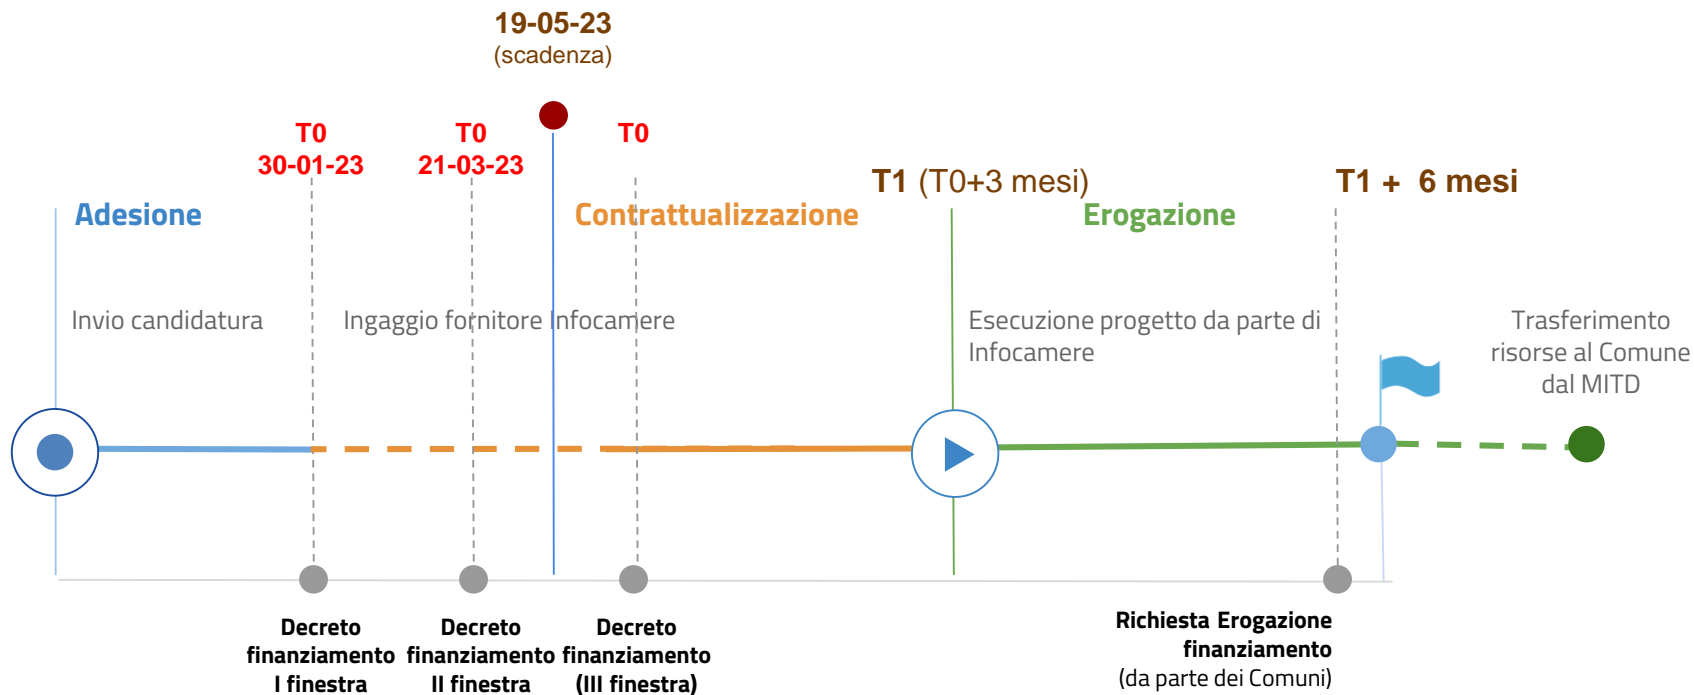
19-05-23
(scadenza)

T0
30-01-23

T0
21-03-23

T0

T1 (T0+3 mesi)

T1 + 6 mesi

Adesione

Contrattualizzazione

Erogazione

Invio candidatura

Ingaggio fornitore Infocamere

Esecuzione progetto da parte di Infocamere

Trasferimento risorse al Comune dal MITD

Decreto finanziamento I finestra

Decreto finanziamento II finestra

Decreto finanziamento (III finestra)

Richiesta Erogazione finanziamento
(da parte dei Comuni)